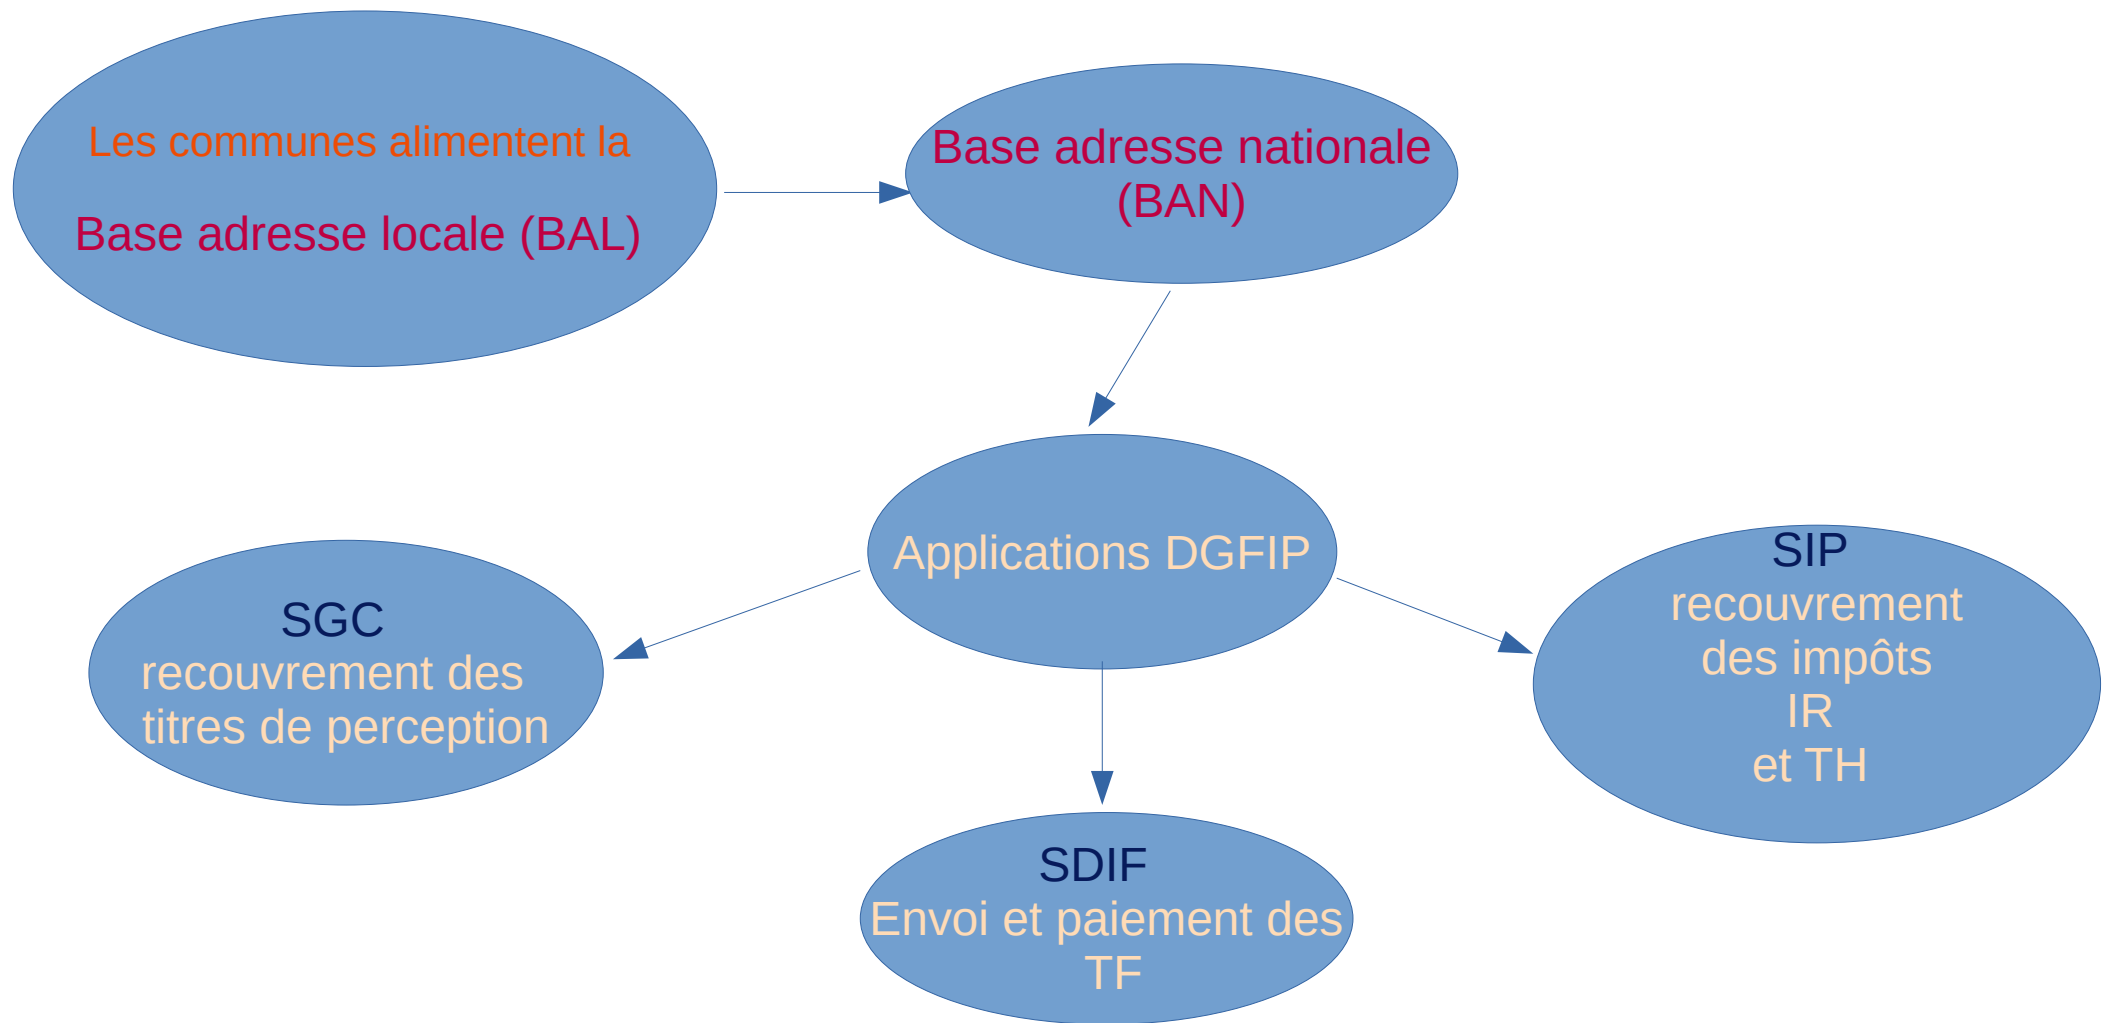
Les communes alimentent la

Base adresse locale (BAL)

Base adresse nationale (BAN)

Applications DGFIP

SGC
recouvrement des titres de perception

SIP
recouvrement des impôts
IR
et TH

SDIF
Envoi et paiement des TF